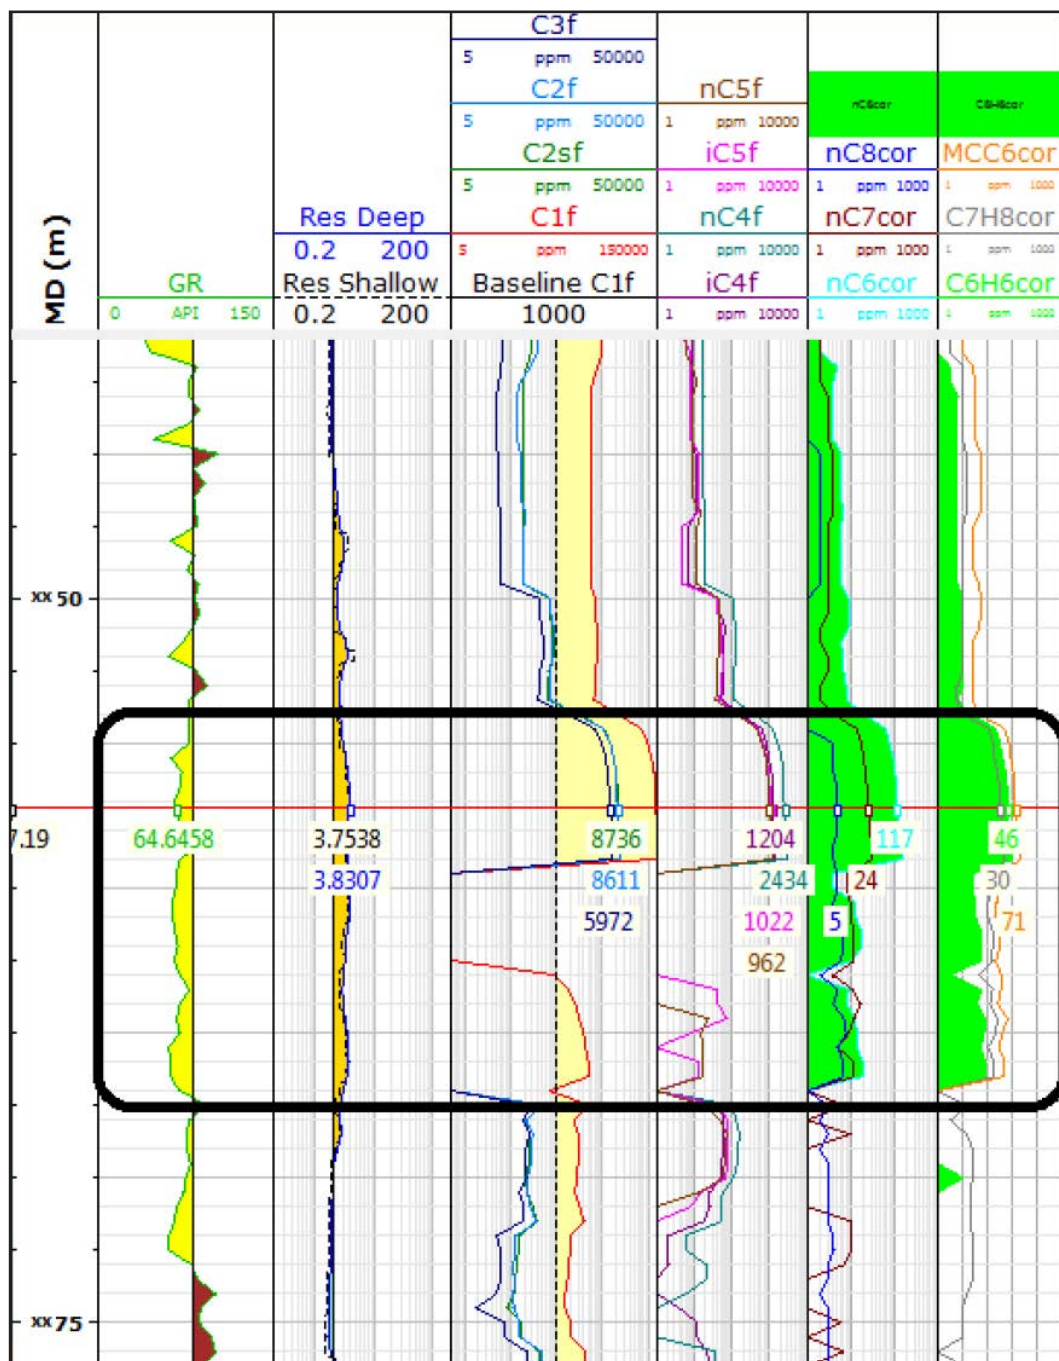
MD (m)

GR
0 API 150

Res Deep
0.2 200
Res Shallow
0.2 200

C3f
5 ppm 50000
C2f
5 ppm 50000
C2sf
5 ppm 50000
C1f
5 ppm 150000
Baseline C1f
1000

nC5f
1 ppm 10000
iC5f
1 ppm 10000
nC4f
1 ppm 10000
iC4f
1 ppm 10000

nC6cor
nC8cor
1 ppm 1000
nC7cor
1 ppm 1000
nC6cor
1 ppm 1000

C6-H6cor
MCC6cor
1 ppm 1000
C7H8cor
1 ppm 1000
C6H6cor
1 ppm 1000

xx 50
7.19
64.6458
3.7538
3.8307
8736
8611
5972
1204
2434
1022
962
117
24
5
46
30
71
xx 75